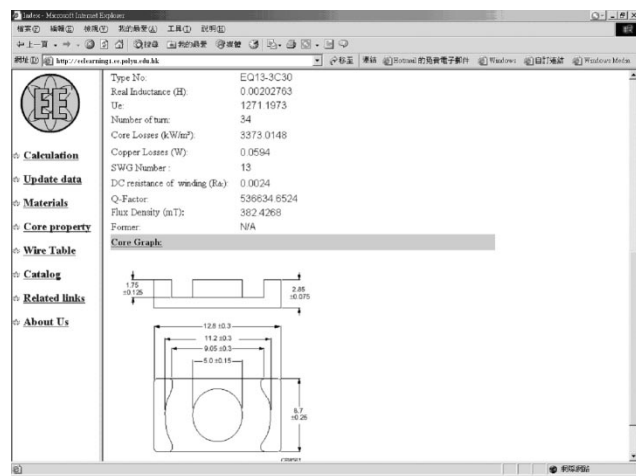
Index - Microsoft Internet Explorer

檔案(F) 編輯(E) 檢視(V) 我的最愛(A) 工具(T) 說明(H)

上一頁 搜尋 我的最愛 媒體

網址(D) http://eelearning1.ee.polyu.edu.hk

移至 連結 Hotmail 的免費電子郵件 Windows 自訂連結 Windows Media

EE

☆ Calculation

☆ Update data

☆ Materials

☆ Core property

☆ Wire Table

☆ Catalog

☆ Related links

☆ About Us

| | |
|---|---|
| Type No: | EQ13-3C30 |
| Real Inductance (H): | 0.00202763 |
| Ue: | 1271.1973 |
| Number of turn: | 34 |
| Core Losses (kW/m³): | 3373.0148 |
| Copper Losses (W): | 0.0594 |
| SWG Number: | 13 |
| DC resistance of winding (Rₐ): | 0.0024 |
| Q-Factor: | 536634.6524 |
| Flux Density (mT): | 382.4268 |
| Former: | N/A |

Core Graph:

1.75 ±0.125

2.85 ±0.075

12.8 ±0.3

11.2 ±0.3

9.05 ±0.3

6.0 ±0.15

8.7 ±0.25

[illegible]

網際網路